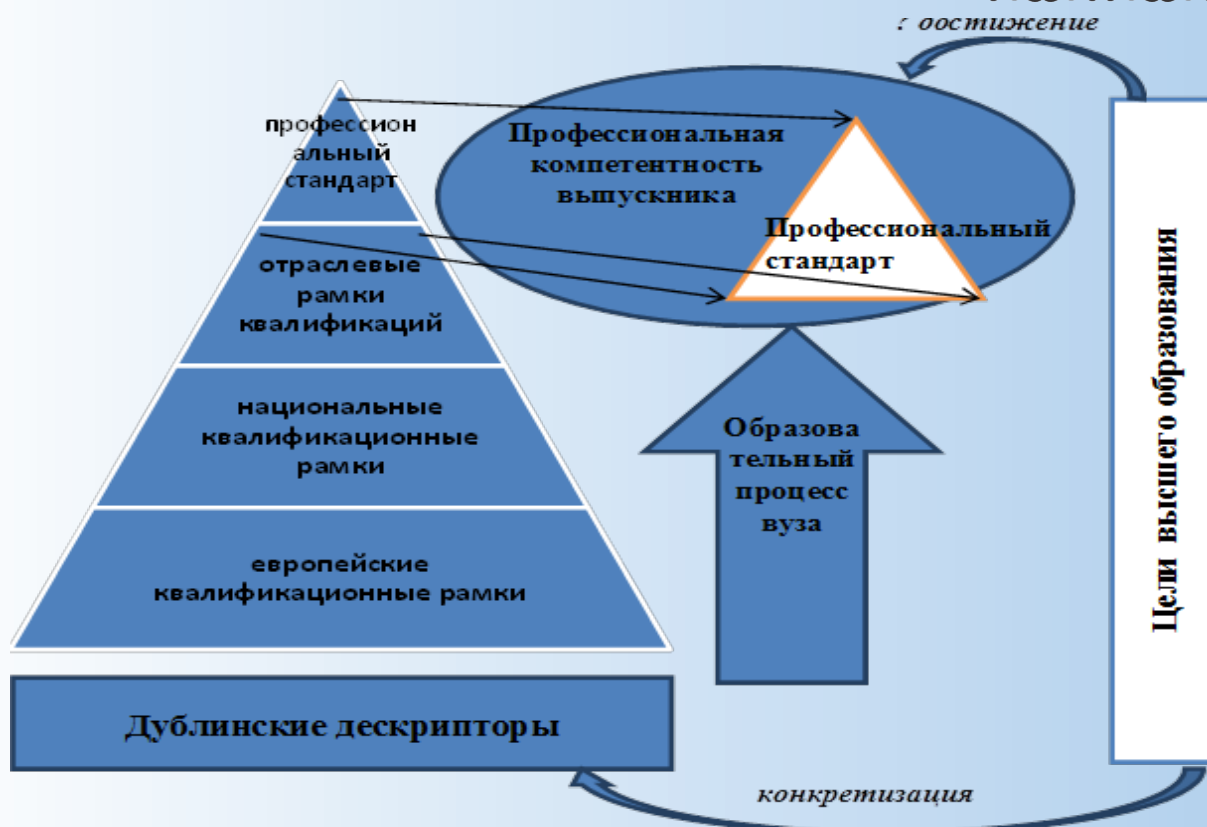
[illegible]остижение

профессиональный стандарт

отраслевые рамки квалификаций

национальные квалификационные рамки

европейские квалификационные рамки

Дублинские дескрипторы

Профессиональная компетентность выпускника

Профессиональный стандарт

Образовательный процесс вуза

Цели высшего образования

конкретизация